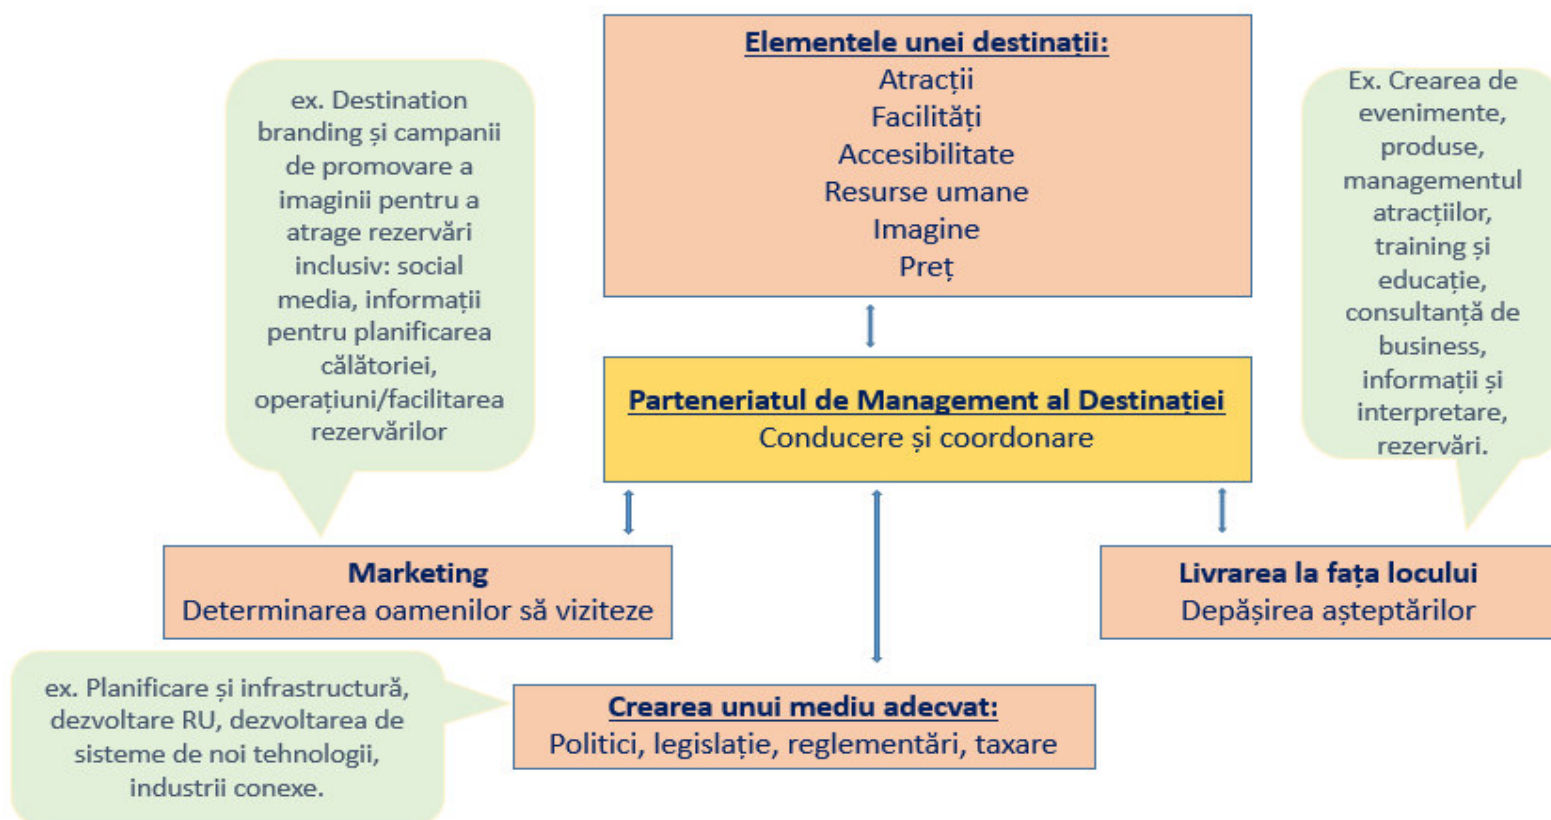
ex. Destination branding și campanii de promovare a imaginii pentru a atrage rezervări inclusiv: social media, informații pentru planificarea călătoriei, operațiuni/facilitarea rezervărilor

Elementele unei destinații:
Atracții
Facilități
Accesibilitate
Resurse umane
Imagine
Preț

Ex. Crearea de evenimente, produse, managementul atracțiilor, training și educație, consultanță de business, informații și interpretare, rezervări.

Parteneriatul de Management al Destinației
Conducere și coordonare

Marketing
Determinarea oamenilor să viziteze

Livrarea la fața locului
Depășirea așteptărilor

ex. Planificare și infrastructură, dezvoltare RU, dezvoltarea de sisteme de noi tehnologii, industrii conexe.

Crearea unui mediu adecvat:
Politici, legislație, reglementări, taxare